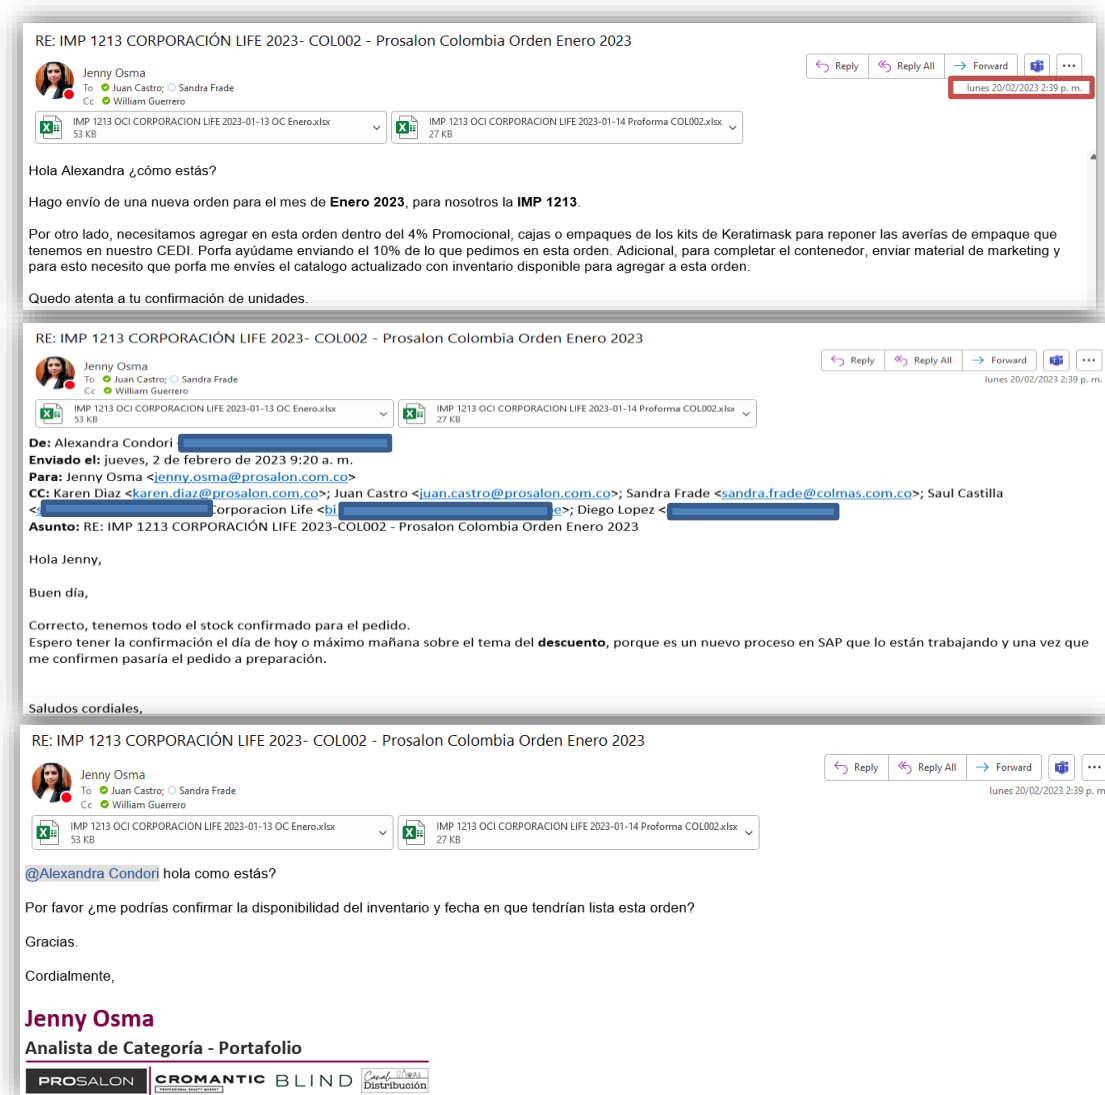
RE: IMP 1213 CORPORACIÓN LIFE 2023- COL002 - Prosalon Colombia Orden Enero 2023

Jenny Osma
To Juan Castro; Sandra Frade
Cc William Guerrero

Reply | Reply All | Forward | ...

lunes 20/02/2023 2:39 p. m.

IMP 1213 OCI CORPORACION LIFE 2023-01-13 OC Enero.xlsx
53 KB

IMP 1213 OCI CORPORACION LIFE 2023-01-14 Proforma COL002.xlsx
27 KB

Hola Alexandra ¿cómo estás?

Hago envío de una nueva orden para el mes de **Enero 2023**, para nosotros la **IMP 1213**.

Por otro lado, necesitamos agregar en esta orden dentro del 4% Promocional, cajas o empaques de los kits de Keratimask para reponer las averías de empaque que tenemos en nuestro CEDI. Porfa ayúdame enviando el 10% de lo que pedimos en esta orden. Adicional, para completar el contenedor, enviar material de marketing y para esto necesito que porfa me envíes el catalogo actualizado con inventario disponible para agregar a esta orden.

Quedo atenta a tu confirmación de unidades.

RE: IMP 1213 CORPORACIÓN LIFE 2023- COL002 - Prosalon Colombia Orden Enero 2023

Jenny Osma
To Juan Castro; Sandra Frade
Cc William Guerrero

Reply | Reply All | Forward | ...

lunes 20/02/2023 2:39 p. m.

IMP 1213 OCI CORPORACION LIFE 2023-01-13 OC Enero.xlsx
53 KB

IMP 1213 OCI CORPORACION LIFE 2023-01-14 Proforma COL002.xlsx
27 KB

**De:** Alexandra Condori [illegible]
**Enviado el:** jueves, 2 de febrero de 2023 9:20 a. m.
**Para:** Jenny Osma <jenny.osma@prosalon.com.co>
**CC:** Karen Diaz <karen.diaz@prosalon.com.co>; Juan Castro <juan.castro@prosalon.com.co>; Sandra Frade <sandra.frade@colmas.com.co>; Saul Castilla <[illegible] Corporacion Life <bi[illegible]e>; Diego Lopez <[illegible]
**Asunto:** RE: IMP 1213 CORPORACIÓN LIFE 2023-COL002 - Prosalon Colombia Orden Enero 2023

Hola Jenny,

Buen día,

Correcto, tenemos todo el stock confirmado para el pedido.
Espero tener la confirmación el día de hoy o máximo mañana sobre el tema del **descuento**, porque es un nuevo proceso en SAP que lo están trabajando y una vez que me confirmen pasaría el pedido a preparación.

Saludos cordiales,

RE: IMP 1213 CORPORACIÓN LIFE 2023- COL002 - Prosalon Colombia Orden Enero 2023

Jenny Osma
To Juan Castro; Sandra Frade
Cc William Guerrero

Reply | Reply All | Forward | ...

lunes 20/02/2023 2:39 p. m

IMP 1213 OCI CORPORACION LIFE 2023-01-13 OC Enero.xlsx
53 KB

IMP 1213 OCI CORPORACION LIFE 2023-01-14 Proforma COL002.xlsx
27 KB

@Alexandra Condori hola como estás?

Por favor ¿me podrías confirmar la disponibilidad del inventario y fecha en que tendrían lista esta orden?

Gracias.

Cordialmente,

**Jenny Osma**
**Analista de Categoría - Portafolio**

PROSALON | CROMANTIC | BLIND | Canal Distribución